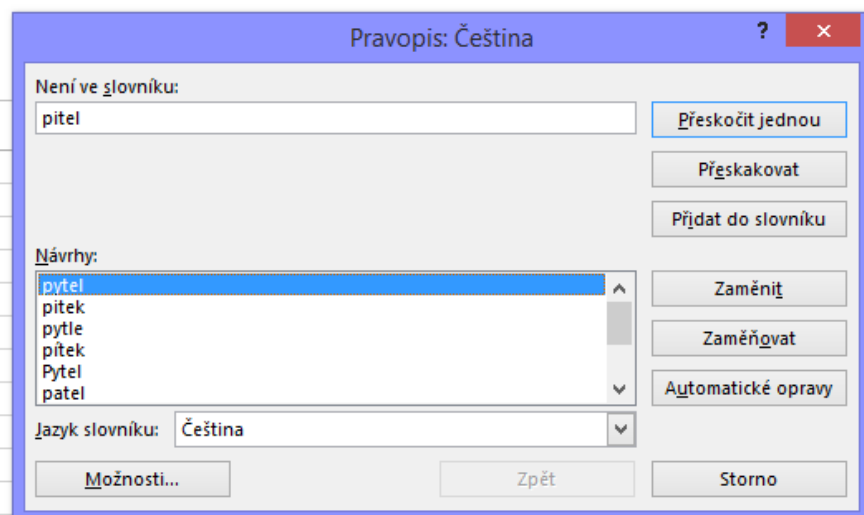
Pravopis: Čeština

?

×

Není ve slovníku:

pitel

Přeskočit jednou

Přeskakovat

Přidat do slovníku

Návrhy:

pytel
pitek
pytle
pítek
Pytel
patel

Zaměnit

Zaměňovat

Automatické opravy

Jazyk slovníku:

Čeština

Možnosti...

Zpět

Storno